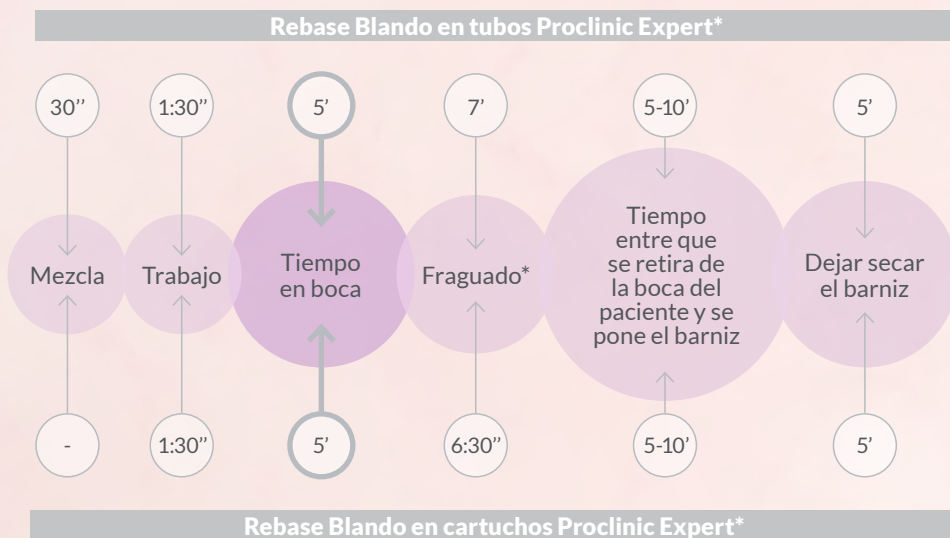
Rebase Blando en tubos Proclinic Expert*

| 30'' | 1:30'' | 5' | 7' | 5-10' | 5' |
|---|---|---|---|---|---|
| Mezcla | Trabajo | Tiempo en boca | Fraguado* | Tiempo entre que se retira de la boca del paciente y se pone el barniz | Dejar secar el barniz |
| - | 1:30'' | 5' | 6:30'' | 5-10' | 5' |

Rebase Blando en cartuchos Proclinic Expert*